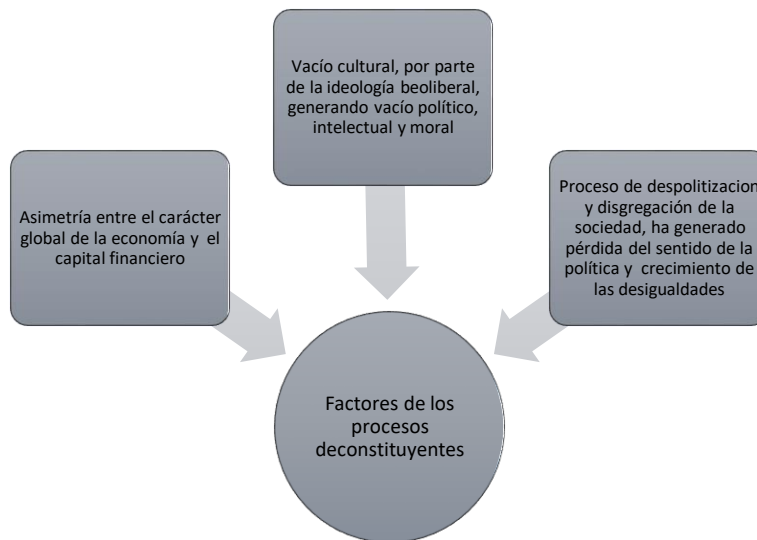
Vacío cultural, por parte de la ideología beoliberal, generando vacío político, intelectual y moral

Asimetría entre el carácter global de la economía y el capital financiero

Proceso de despolitizacion y disgregación de la sociedad, ha generado pérdida del sentido de la política y crecimiento de las desigualdades

Factores de los procesos deconstituyentes